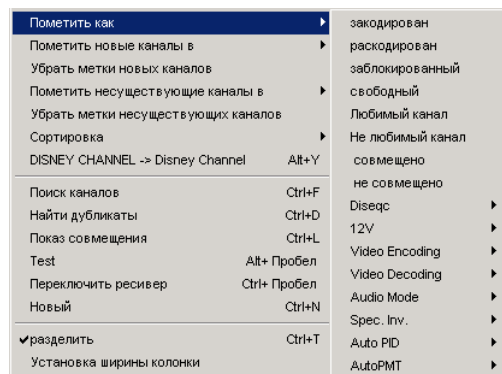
Пометить как
Пометить новые каналы в
Убрать метки новых каналов
Пометить несуществующие каналы в
Убрать метки несуществующих каналов
Сортировка
DISNEY CHANNEL -> Disney Channel Alt+Y

Поиск каналов Ctrl+F
Найти дубликаты Ctrl+D
Показ совмещения Ctrl+L
Test Alt+ Пробел
Переключить ресивер Ctrl+ Пробел
Новый Ctrl+N

✔разделить Ctrl+T
Установка ширины колонки

закодирован
раскодирован
заблокированный
свободный
Любимый канал
Не любимый канал
совмещено
не совмещено
Diseqc
12V
Video Encoding
Video Decoding
Audio Mode
Spec. Inv.
Auto PID
AutoPMT